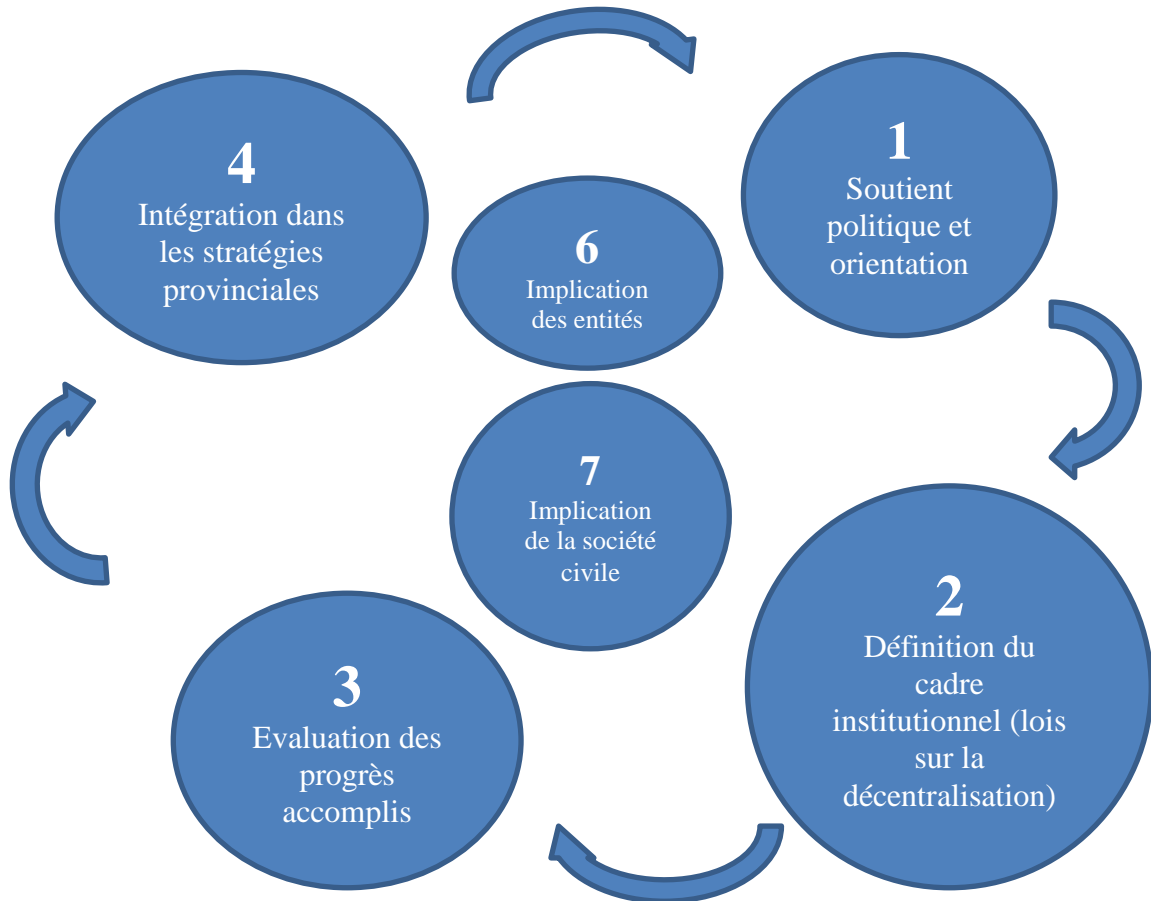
4
Intégration dans les stratégies provinciales

6
Implication des entités

1
Soutient politique et orientation

7
Implication de la société civile

2
Définition du cadre institutionnel (lois sur la décentralisation)

3
Evaluation des progrès accomplis